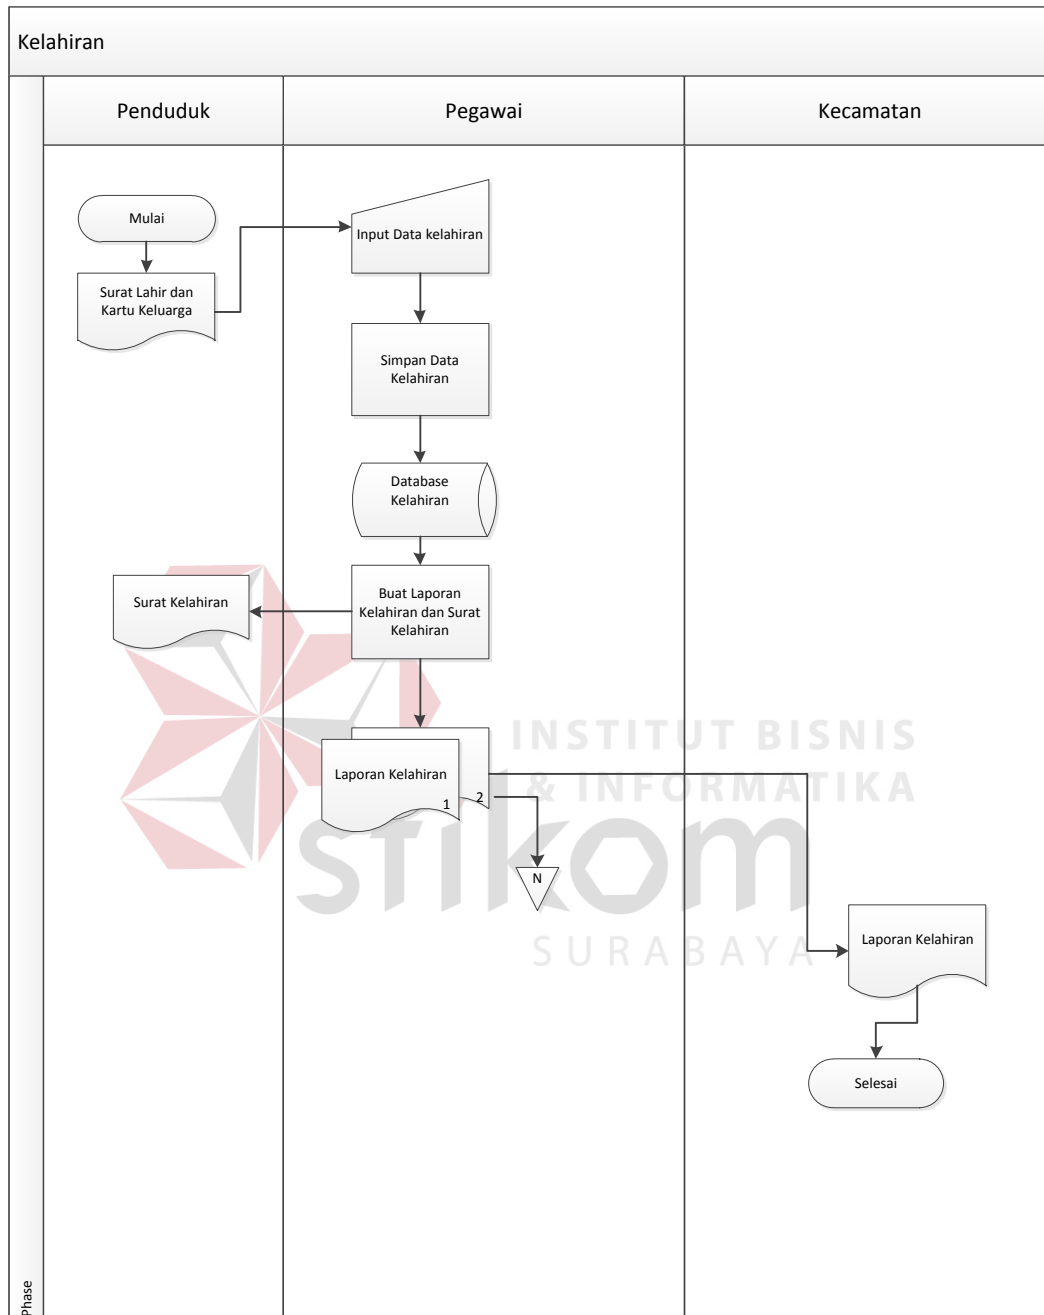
Kelahiran

Penduduk

Pegawai

Kecamatan

Mulai

Surat Lahir dan Kartu Keluarga

Input Data kelahiran

Simpan Data Kelahiran

Database Kelahiran

Buat Laporan Kelahiran dan Surat Kelahiran

Surat Kelahiran

Laporan Kelahiran

1

2

N

Laporan Kelahiran

Selesai

Phase

INSTITUT BISNIS & INFORMATIKA

stikom

SURABAYA